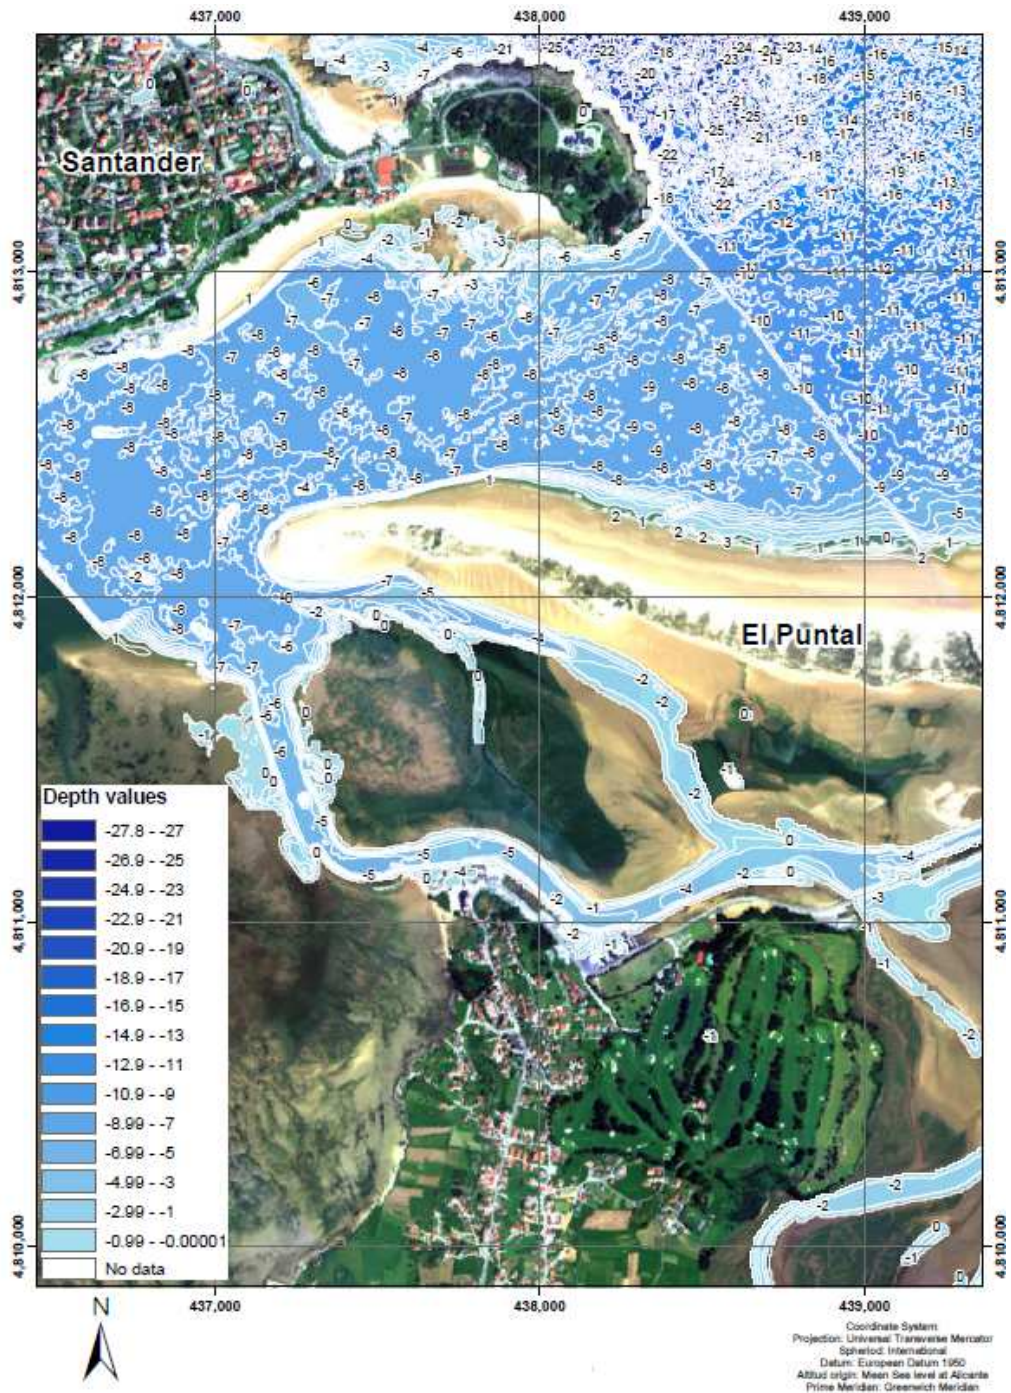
437,000
438,000
439,000

Santander

El Puntal

4,813,000
4,812,000
4,811,000
4,810,000

Depth values
-27.8 - -27
-26.9 - -25
-24.9 - -23
-22.9 - -21
-20.9 - -19
-18.9 - -17
-16.9 - -15
-14.9 - -13
-12.9 - -11
-10.9 - -9
-8.99 - -7
-6.99 - -5
-4.99 - -3
-2.99 - -1
-0.99 - -0.00001
No data

437,000
438,000
439,000

N

Coordinate System:
Projection: Universal Transverse Mercator
Spheroid: International
Datum: European Datum 1950
Altitud origin: Mean Sea level at Alicante
Prime Meridian: Greenwich Meridian